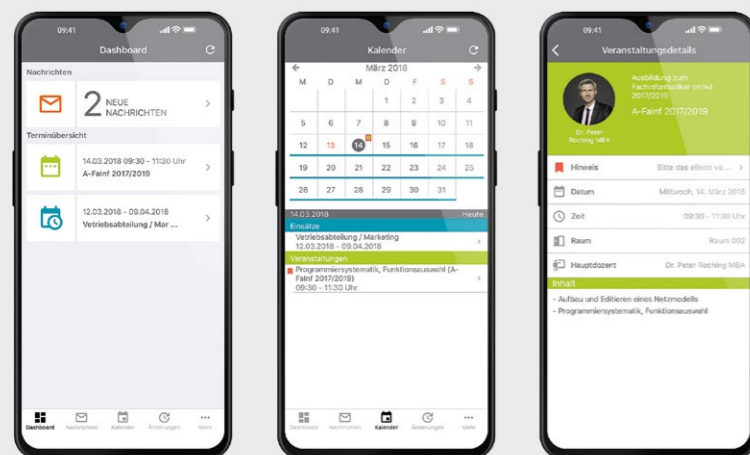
09:41

Dashboard

Nachrichten

2 NEUE NACHRICHTEN

Terminübersicht

14.03.2018 09:30 - 11:30 Uhr
A-Fainf 2017/2019

12.03.2018 - 09.04.2018
Vetriebsabteilung / Mar ...

Dashboard Nachrichten Kalender Änderungen Mehr

09:41

Kalender

März 2018

| M | D | M | D | F | S | S |
|---|---|---|---|---|---|---|
| | | | 1 | 2 | 3 | 4 |
| 5 | 6 | 7 | 8 | 9 | 10 | 11 |
| 12 | 13 | 14 | 15 | 16 | 17 | 18 |
| 19 | 20 | 21 | 22 | 23 | 24 | 25 |
| 26 | 27 | 28 | 29 | 30 | 31 | |

14.03.2018 Heute

Einsätze

Vetriebsabteilung / Marketing
12.03.2018 - 09.04.2018

Veranstaltungen

Programmiersystematik, Funktionsauswahl (A-Fainf 2017/2019)
09:30 - 11:30 Uhr

Dashboard Nachrichten Kalender Änderungen Mehr

09:41

Veranstaltungsdetails

Dr. Peter Roching MBA

Ausbildung zum Fachinformatiker (m/w) 2017/2019
A-Fainf 2017/2019

Hinweis Bitte das eBook ve...

Datum Mittwoch, 14. März 2018

Zeit 09:30 - 11:30 Uhr

Raum Raum 002

Hauptdozent Dr. Peter Roching MBA

Inhalt

- Aufbau und Editieren eines Netzmodells
- Programmiersystematik, Funktionsauswahl